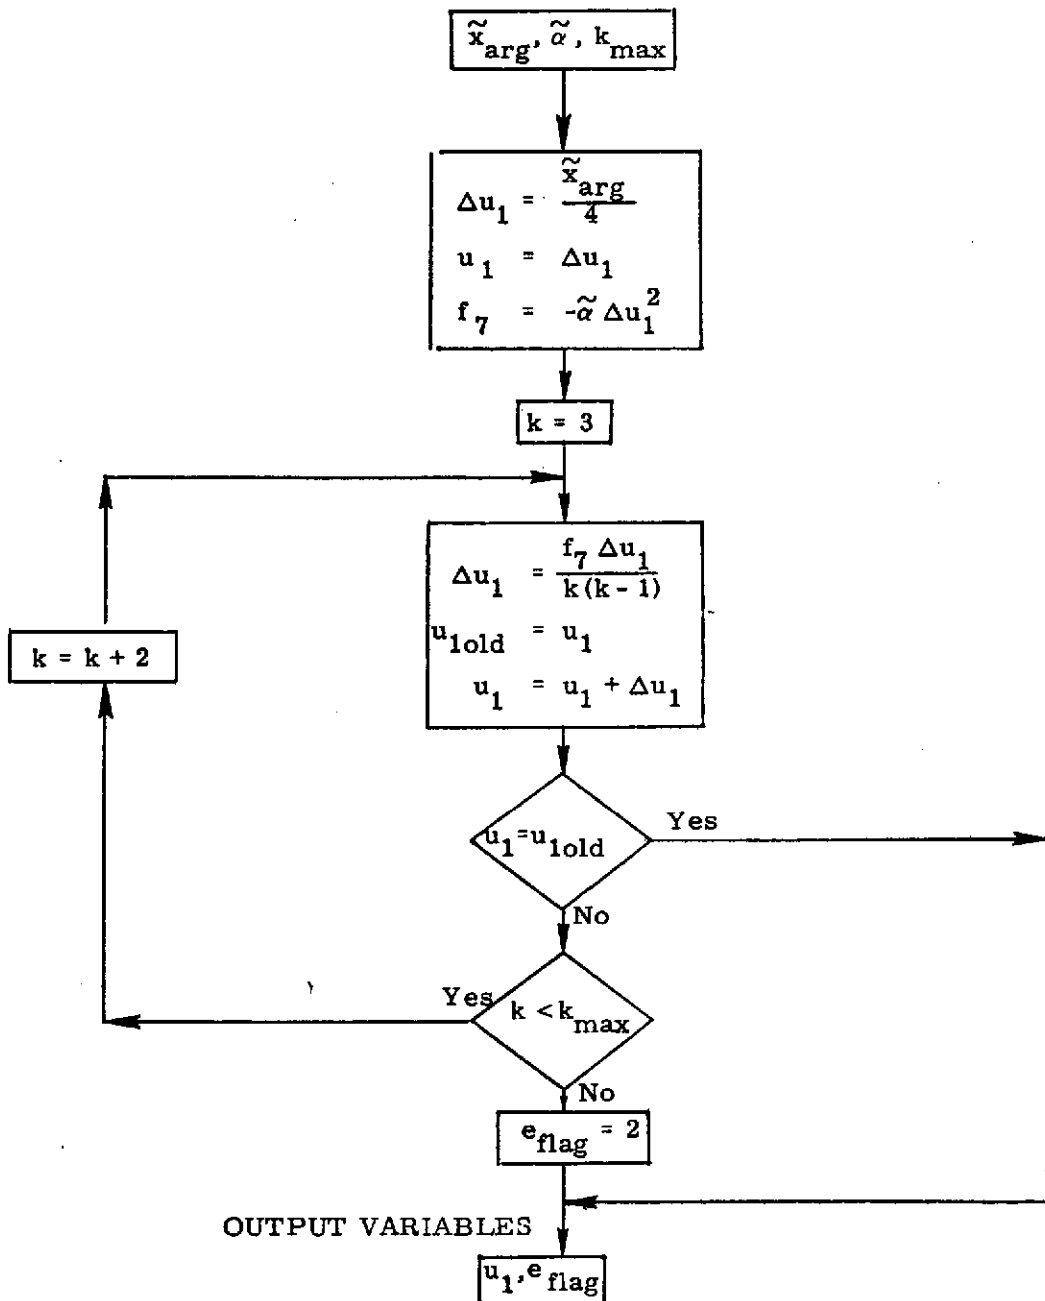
$\tilde{x}_{arg}, \tilde{\alpha}, k_{max}$

$\Delta u_1 = \frac{\tilde{x}_{arg}}{4}$

$u_1 = \Delta u_1$

$f_7 = -\tilde{\alpha} \Delta u_1^2$

$k = 3$

$\Delta u_1 = \frac{f_7 \Delta u_1}{k(k-1)}$

$u_{1old} = u_1$

$u_1 = u_1 + \Delta u_1$

$k = k + 2$

$u_1 = u_{1old}$

Yes

No

Yes

$k < k_{max}$

No

$e_{flag} = 2$

OUTPUT VARIABLES

$u_1, e_{flag}$